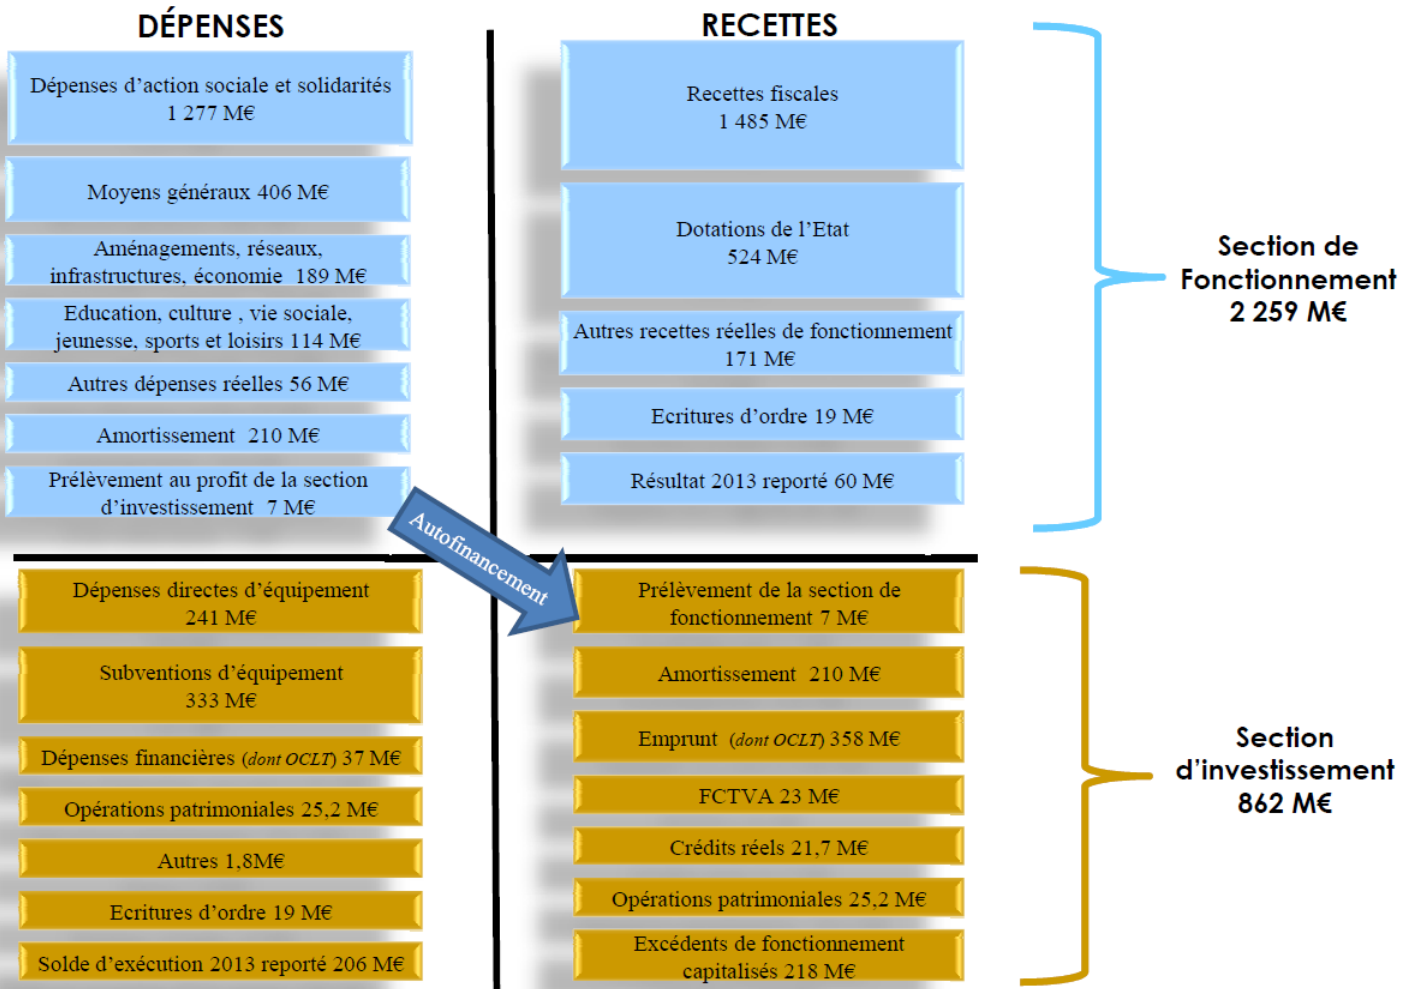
DÉPENSES

Dépenses d'action sociale et solidarités 1 277 M€

Moyens généraux 406 M€

Aménagements, réseaux, infrastructures, économie 189 M€

Education, culture , vie sociale, jeunesse, sports et loisirs 114 M€

Autres dépenses réelles 56 M€

Amortissement 210 M€

Prélèvement au profit de la section d'investissement 7 M€

RECETTES

Recettes fiscales 1 485 M€

Dotations de l'Etat 524 M€

Autres recettes réelles de fonctionnement 171 M€

Ecritures d'ordre 19 M€

Résultat 2013 reporté 60 M€

Section de Fonctionnement 2 259 M€

Autofinancement

Dépenses directes d'équipement 241 M€

Subventions d'équipement 333 M€

Dépenses financières (dont OCLT) 37 M€

Opérations patrimoniales 25,2 M€

Autres 1,8M€

Ecritures d'ordre 19 M€

Solde d'exécution 2013 reporté 206 M€

Prélèvement de la section de fonctionnement 7 M€

Amortissement 210 M€

Emprunt (dont OCLT) 358 M€

FCTVA 23 M€

Crédits réels 21,7 M€

Opérations patrimoniales 25,2 M€

Excédents de fonctionnement capitalisés 218 M€

Section d'investissement 862 M€